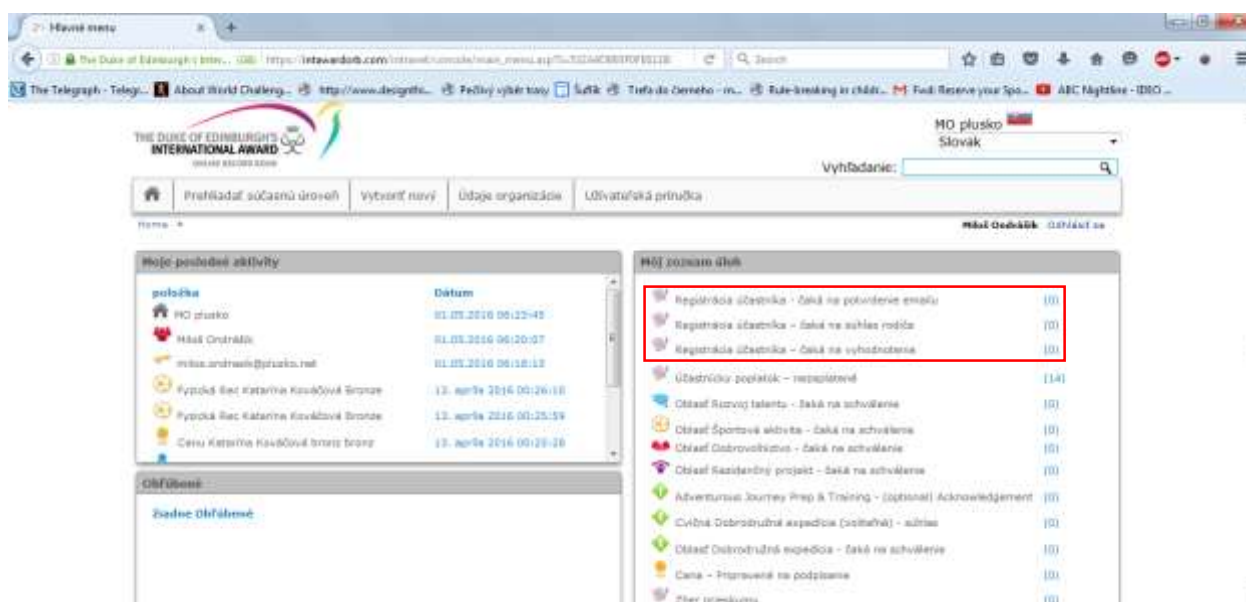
Hlavné menu

The Duke of Edinburgh's Inter... https://intawardorb.com/intranet/console/main_menu.asp?l=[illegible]

Search

The Telegraph - Telegr... About World Challeng... http://www.designfri... Pečlivý výběr trasy Šuflík Trefa do čierneho - m... Rule-breaking in childr... Fwd: Reserve your Spo... ABC Nightline - IDEO ...

THE DUKE OF EDINBURGH'S INTERNATIONAL AWARD

MO plusko
Slovak

Vyhľadanie:

Prehliadať súčasnú úroveň | Vytvoriť nový | Údaje organizácie | Užívateľská príručka

Home

Miloš Ondrášik Odhlásit se

Moje posledné aktivity

| položka | Dátum |
|---|---|
| MO plusko | 01.05.2016 06:23:45 |
| Miloš Ondrášik | 01.05.2016 06:20:07 |
| milos.ondrasik@plusko.net | 01.05.2016 06:18:13 |
| Pyszká Rec Katarína Kováčová Bronze | 13. apríla 2016 00:26:10 |
| Pyszká Rec Katarína Kováčová Bronze | 13. apríla 2016 00:25:59 |
| Cenu Katarína Kováčová bronz bronz | 13. apríla 2016 00:25:28 |

Obľúbené

Žiadne Obľúbené

Môj zoznam úloh

| | |
|---|---|
| Registrácia účastníka - čaká na potvrdenie emailu | (0) |
| Registrácia účastníka - čaká na súhlas rodiča | (0) |
| Registrácia účastníka - čaká na vyhodnotenie | (0) |
| Účastnícky poplatok - nezaplatené | (14) |
| Oblasť Rozvoj talentu - čaká na schválenie | (0) |
| Oblasť Športová aktivita - čaká na schválenie | (0) |
| Oblasť Dobrovoľníctvo - čaká na schválenie | (0) |
| Oblasť Rezidenčný projekt - čaká na schválenie | (0) |
| Adventurous Journey Prep & Training - (optional) Acknowledgement | (0) |
| Cvičná Dobrodružná expedícia (voliteľné) - súhlas | (0) |
| Oblasť Dobrodružná expedícia - čaká na schválenie | (0) |
| Cena - Pripravené na podpísanie | (0) |
| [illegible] | (0) |